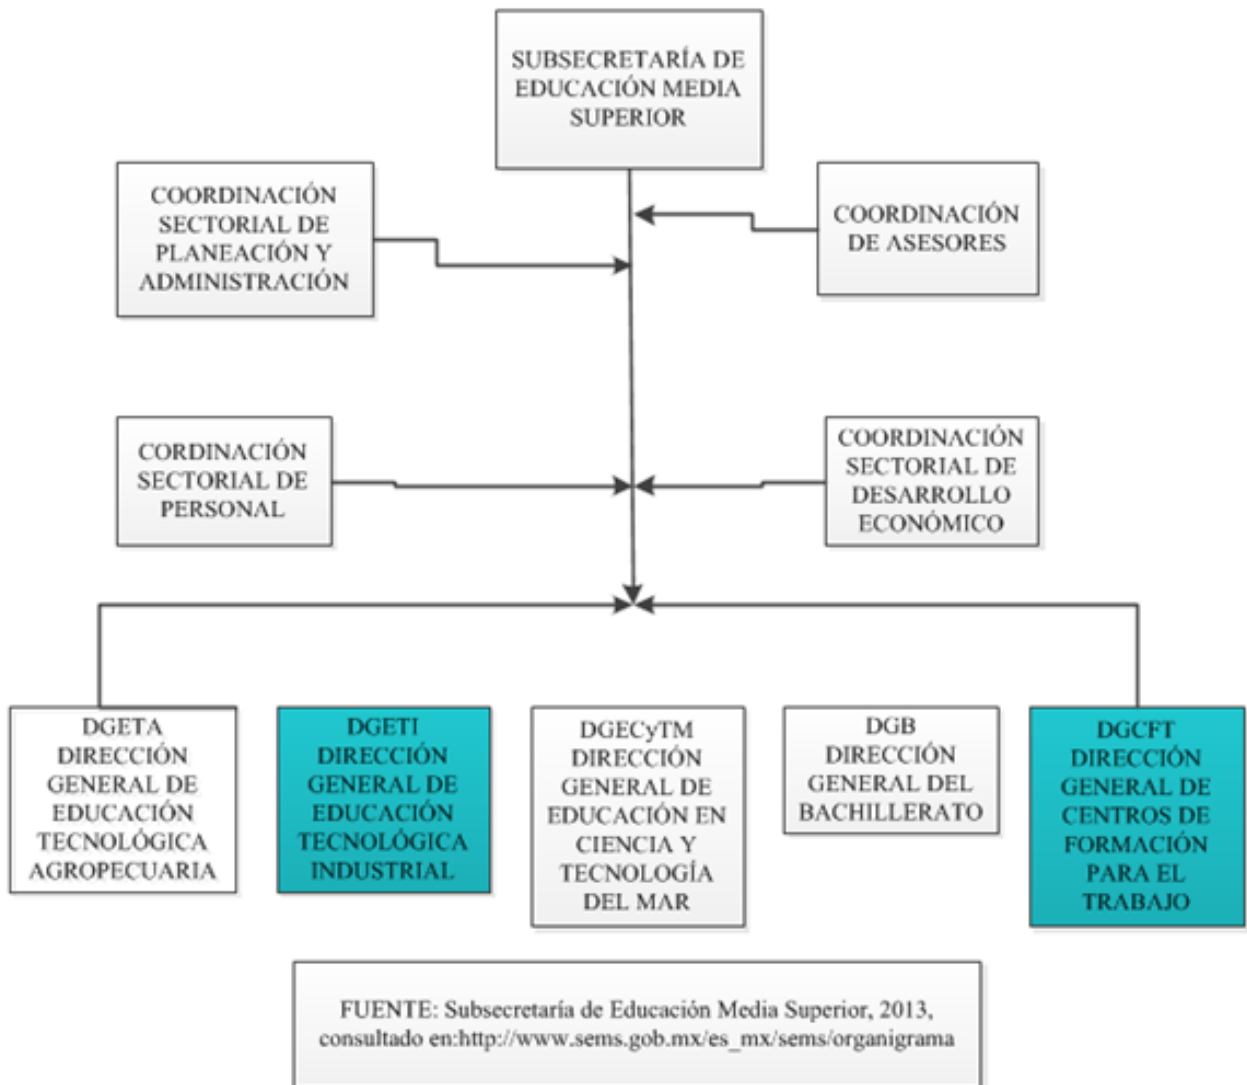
SUBSECRETARÍA DE EDUCACIÓN MEDIA SUPERIOR

COORDINACIÓN SECTORIAL DE PLANEACIÓN Y ADMINISTRACIÓN

COORDINACIÓN DE ASESORES

CORDINACIÓN SECTORIAL DE PERSONAL

COORDINACIÓN SECTORIAL DE DESARROLLO ECONÓMICO

DGETA DIRECCIÓN GENERAL DE EDUCACIÓN TECNOLÓGICA AGROPECUARIA

DGETI DIRECCIÓN GENERAL DE EDUCACIÓN TECNOLÓGICA INDUSTRIAL

DGECyTM DIRECCIÓN GENERAL DE EDUCACIÓN EN CIENCIA Y TECNOLOGÍA DEL MAR

DGB DIRECCIÓN GENERAL DEL BACHILLERATO

DGCFT DIRECCIÓN GENERAL DE CENTROS DE FORMACIÓN PARA EL TRABAJO

FUENTE: Subsecretaría de Educación Media Superior, 2013, consultado en:http://www.sems.gob.mx/es_mx/sems/organigrama